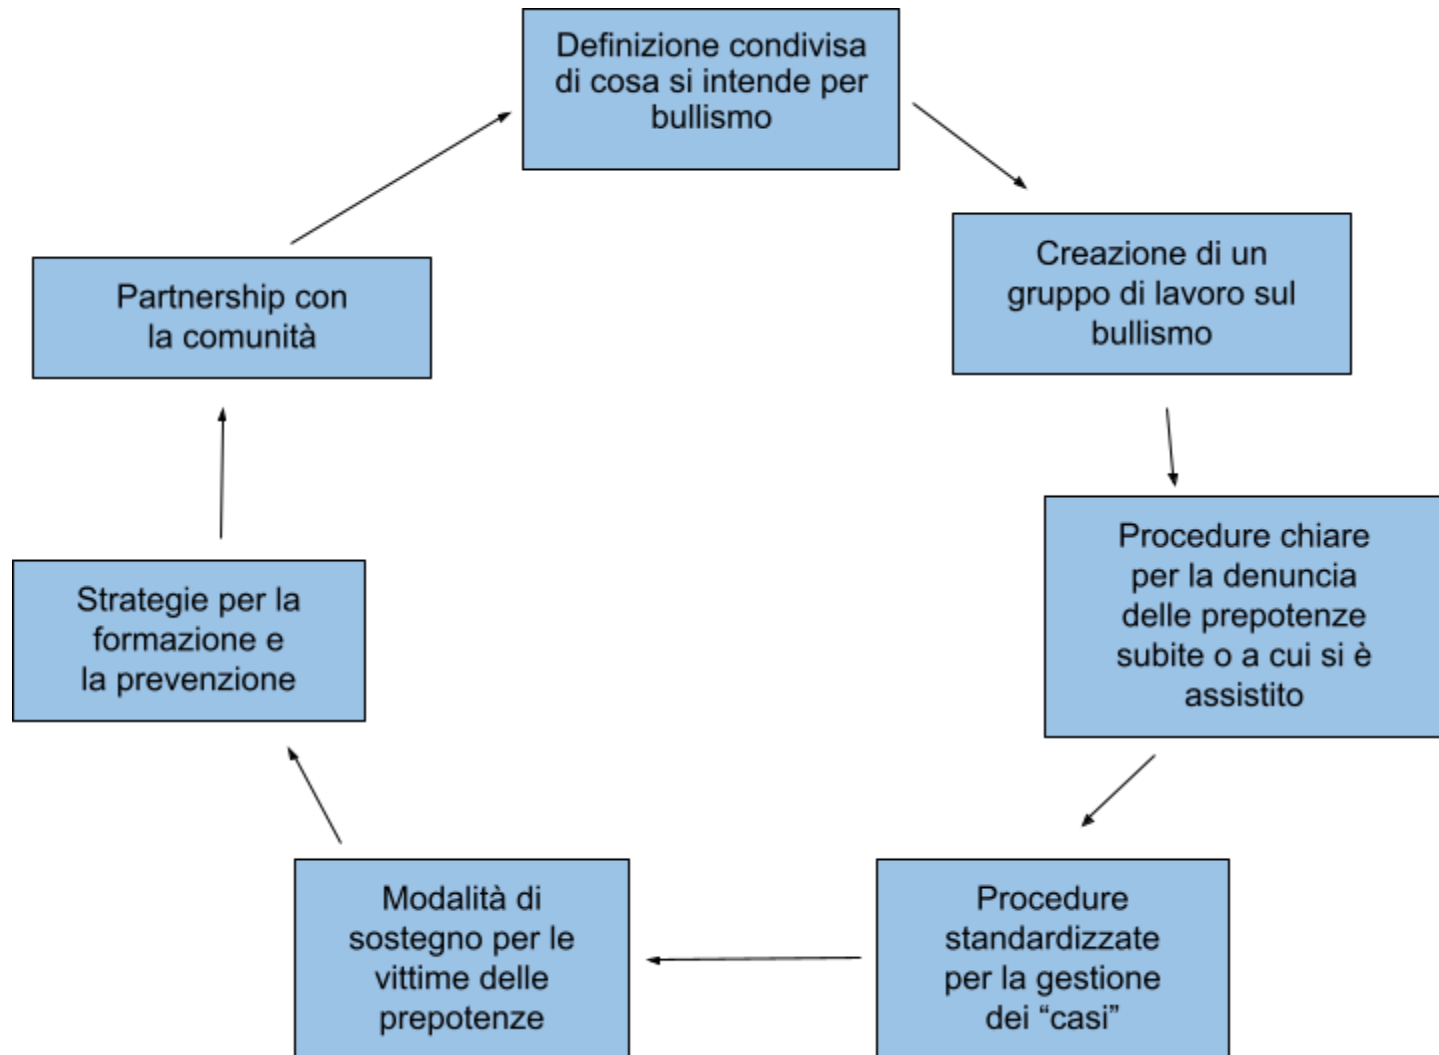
Definizione condivisa di cosa si intende per bullismo

Creazione di un gruppo di lavoro sul bullismo

Procedure chiare per la denuncia delle prepotenze subite o a cui si è assistito

Procedure standardizzate per la gestione dei “casi”

Modalità di sostegno per le vittime delle prepotenze

Strategie per la formazione e la prevenzione

Partnership con la comunità